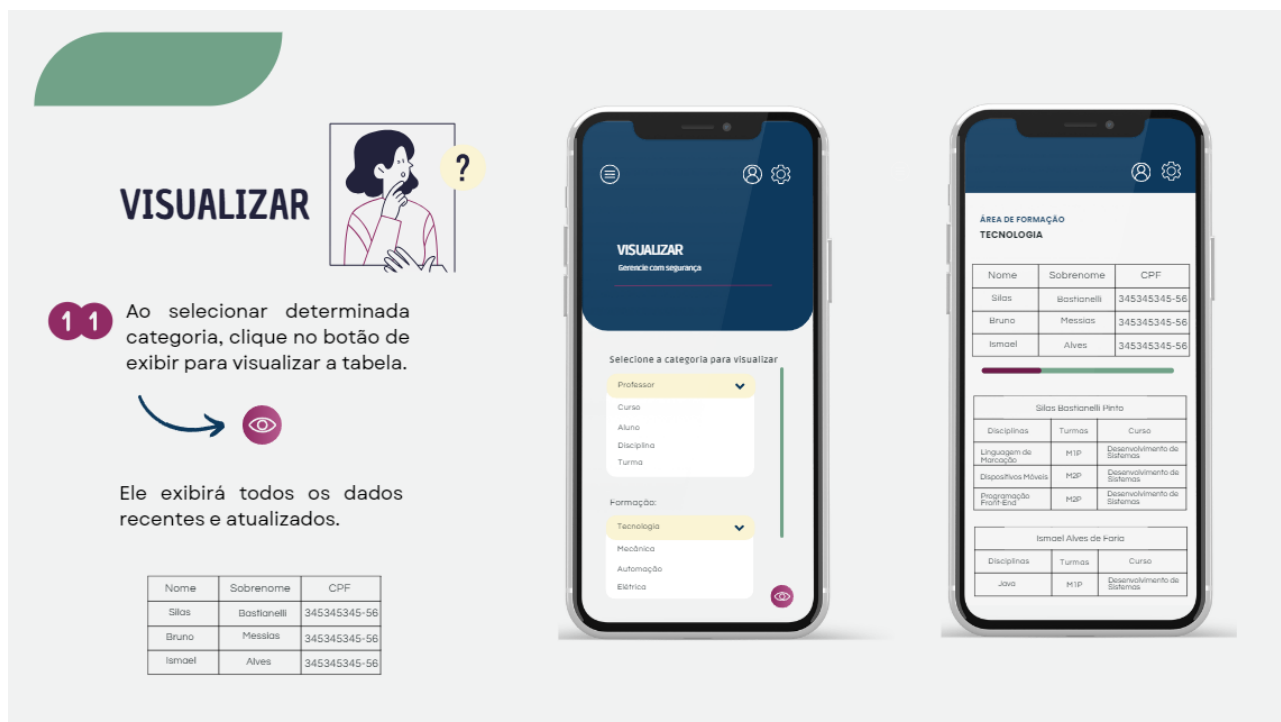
VISUALIZAR

?

11 Ao selecionar determinada categoria, clique no botão de exibir para visualizar a tabela.

Ele exibirá todos os dados recentes e atualizados.

| Nome | Sobrenome | CPF |
|---|---|---|
| Silas | Bastianelli | 345345345-56 |
| Bruno | Messias | 345345345-56 |
| Ismael | Alves | 345345345-56 |

VISUALIZAR
Gerencie com segurança

Selecione a categoria para visualizar

Professor
Curso
Aluno
Disciplina
Turma

Formação:

Tecnologia
Mecânica
Automação
Elétrica

ÁREA DE FORMAÇÃO
TECNOLOGIA

| Nome | Sobrenome | CPF |
|---|---|---|
| Silas | Bastianelli | 345345345-56 |
| Bruno | Messias | 345345345-56 |
| Ismael | Alves | 345345345-56 |

Silas Bastianelli Pinto

| Disciplinas | Turmas | Curso |
|---|---|---|
| Linguagem de Marcação | M1P | Desenvolvimento de Sistemas |
| Dispositivos Móveis | M2P | Desenvolvimento de Sistemas |
| Programação Front-End | M2P | Desenvolvimento de Sistemas |

Ismael Alves de Faria

| Disciplinas | Turmas | Curso |
|---|---|---|
| Java | M1P | Desenvolvimento de Sistemas |